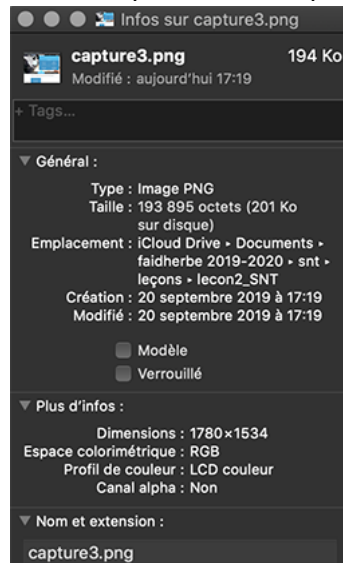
Infos sur capture3.png

capture3.png 194 Ko
Modifié : aujourd'hui 17:19

+ Tags...

▼ Général :

Type : Image PNG
Taille : 193 895 octets (201 Ko sur disque)
Emplacement : iCloud Drive ▸ Documents ▸ faidherbe 2019-2020 ▸ snt ▸ leçons ▸ lecon2_SNT
Création : 20 septembre 2019 à 17:19
Modifié : 20 septembre 2019 à 17:19

Modèle
Verrouillé

▼ Plus d'infos :

Dimensions : 1780×1534
Espace colorimétrique : RGB
Profil de couleur : LCD couleur
Canal alpha : Non

▼ Nom et extension :

capture3.png